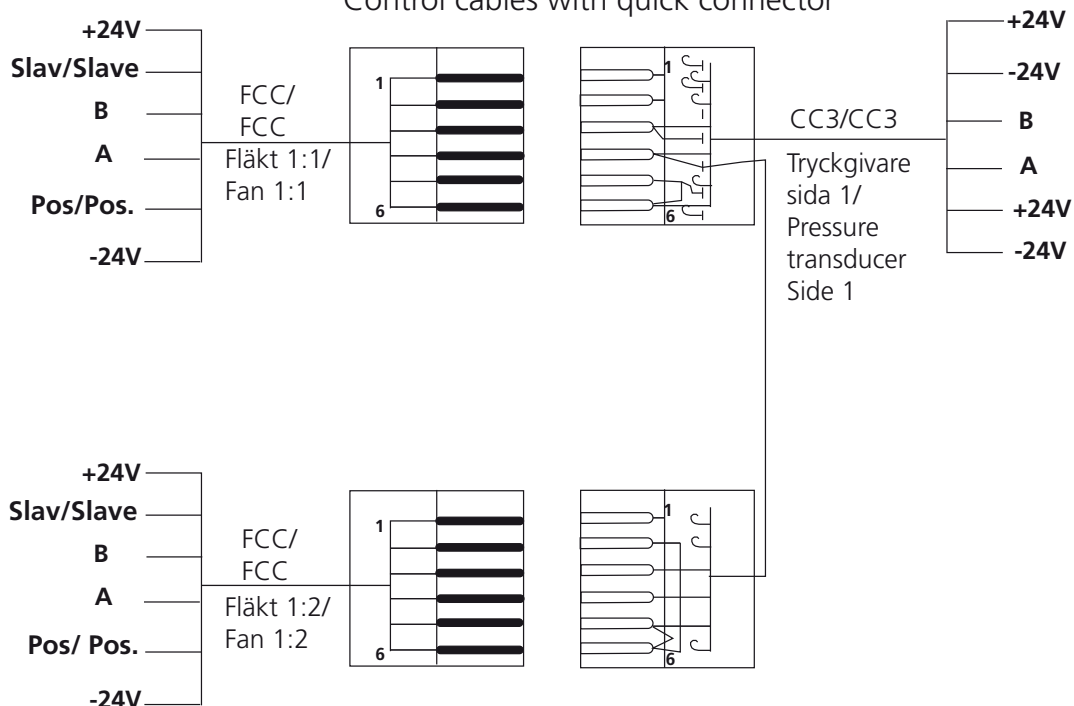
Control cables with quick connector

+24V
Slav/Slave
B
A
Pos/Pos.
-24V

FCC/
FCC
Fläkt 1:1/
Fan 1:1

1
6

1
6

CC3/CC3

Tryckgivare
sida 1/
Pressure
transducer
Side 1

+24V
-24V
B
A
+24V
-24V

+24V
Slav/Slave
B
A
Pos/ Pos.
-24V

FCC/
FCC
Fläkt 1:2/
Fan 1:2

1
6

1
6